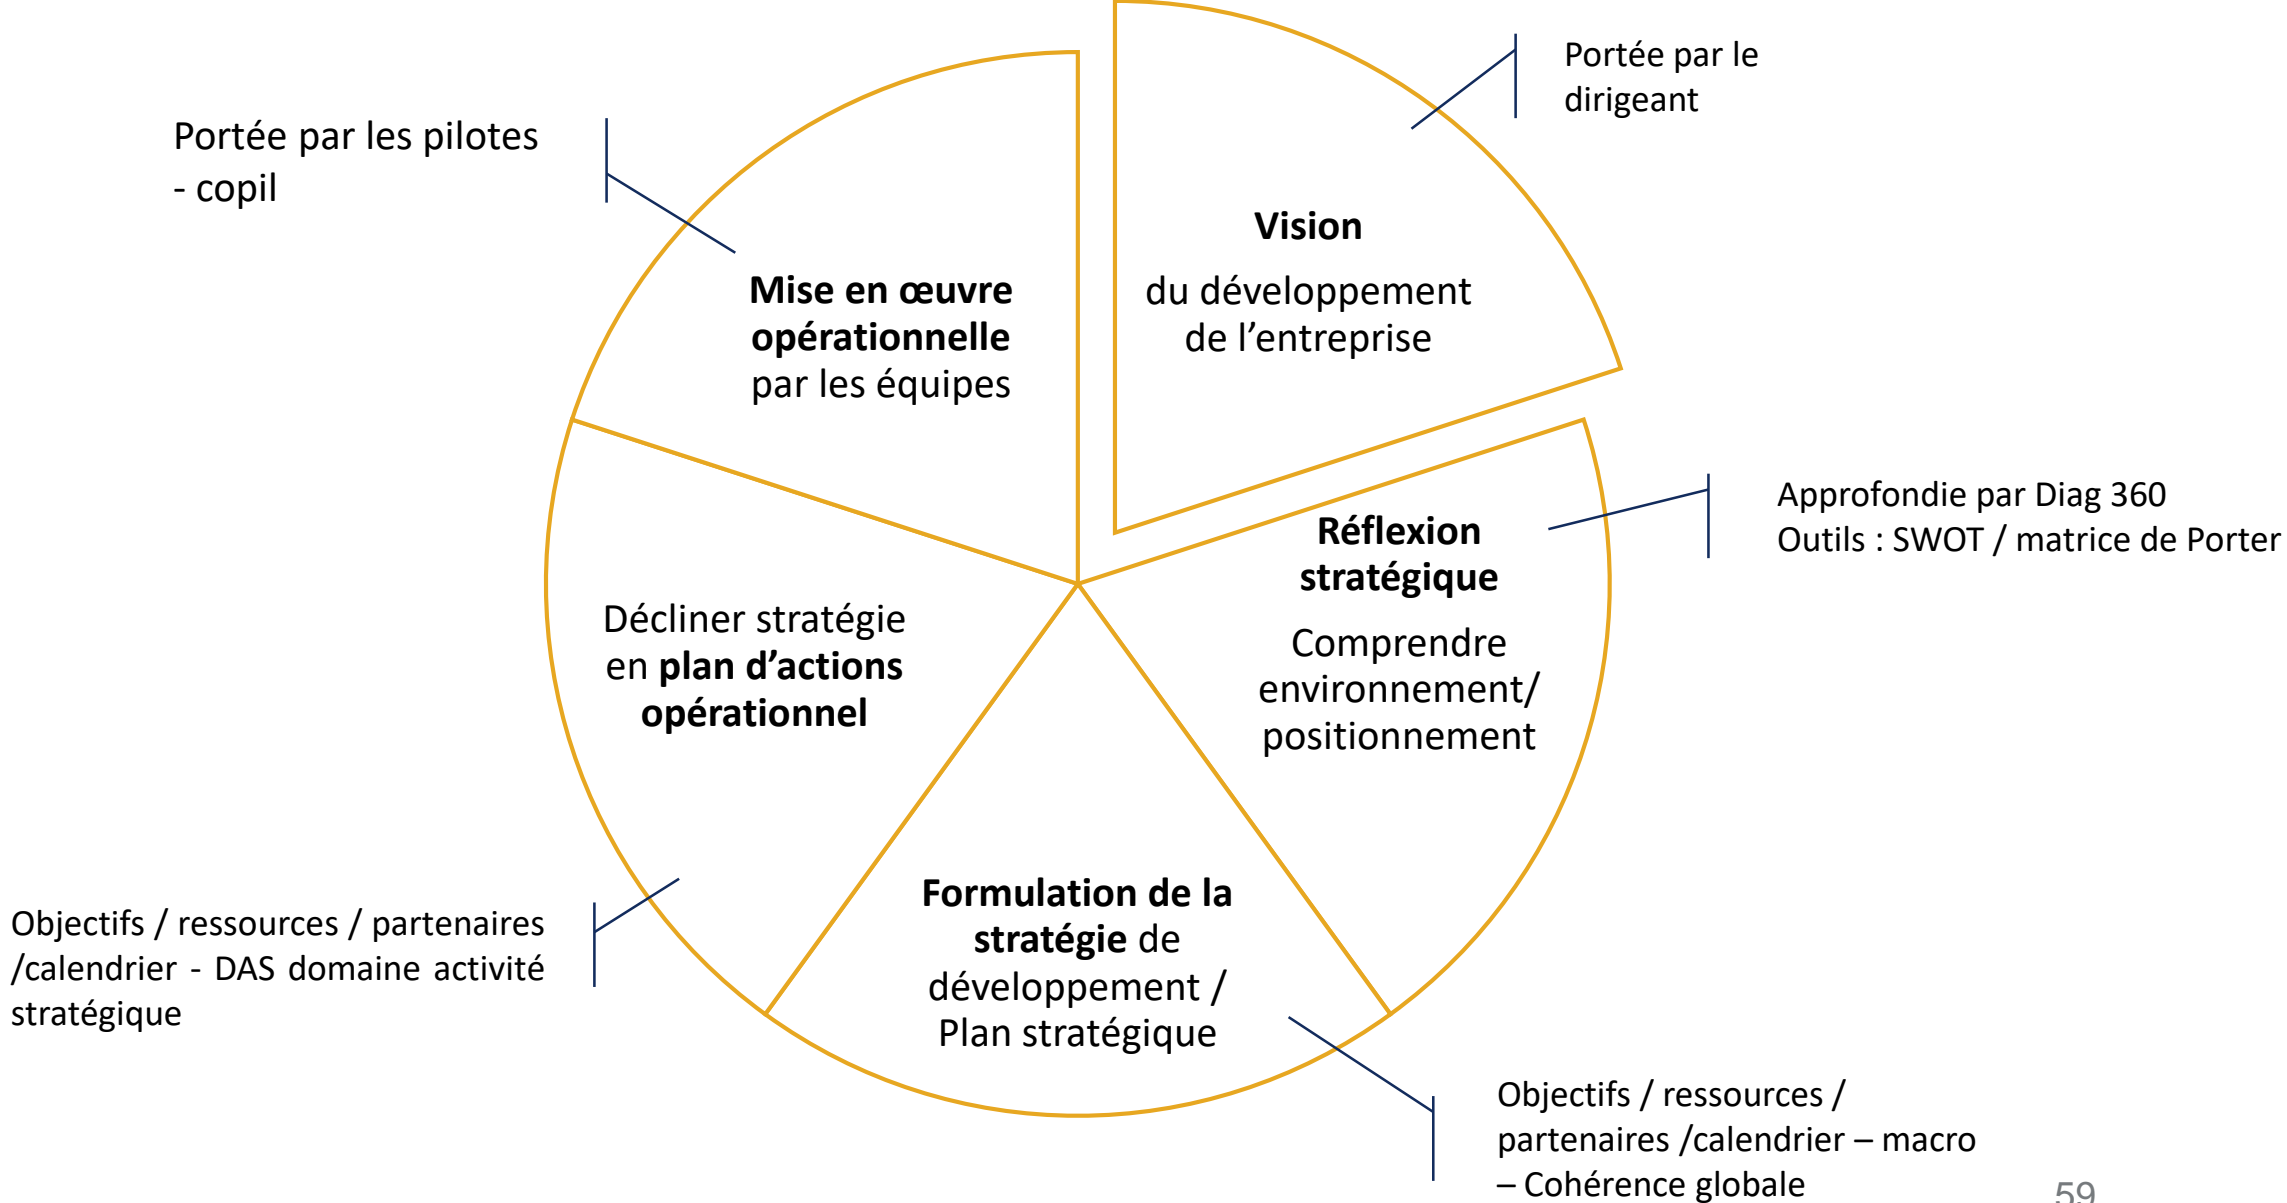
Portée par les pilotes - copil

Portée par le dirigeant

**Vision**

du développement de l'entreprise

**Mise en œuvre opérationnelle** par les équipes

Approfondie par Diag 360
Outils : SWOT / matrice de Porter

**Réflexion stratégique**

Comprendre environnement/ positionnement

Décliner stratégie en **plan d'actions opérationnel**

**Formulation de la stratégie** de développement / Plan stratégique

Objectifs / ressources / partenaires /calendrier - DAS domaine activité stratégique

Objectifs / ressources / partenaires /calendrier – macro – Cohérence globale

59